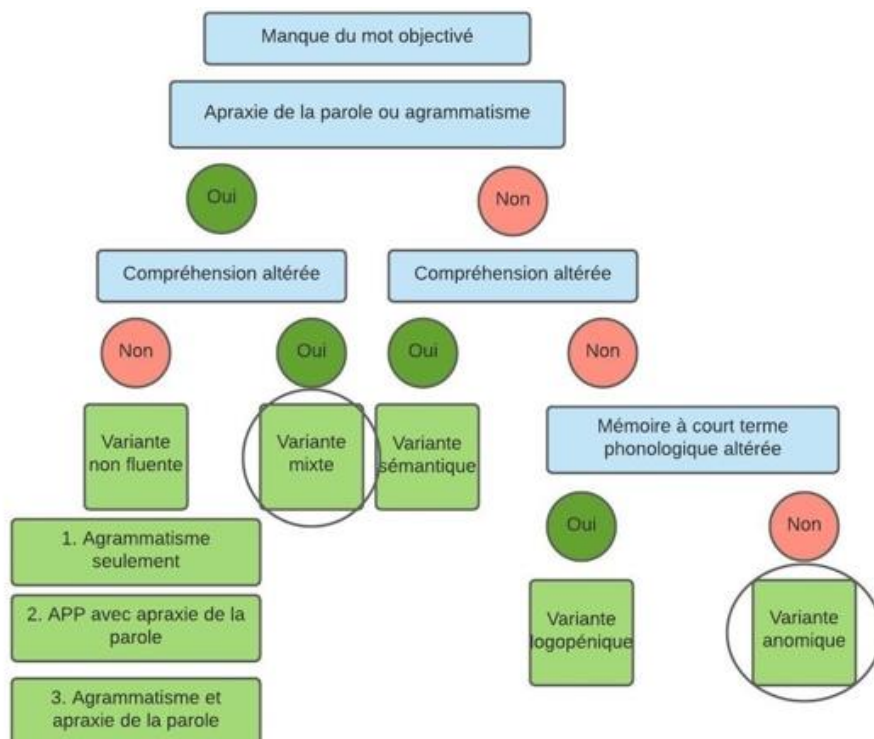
Manque du mot objectivé

Apraxie de la parole ou agrammatisme

Oui

Non

Compréhension altérée

Compréhension altérée

Non

Oui

Oui

Non

Variante non fluente

Variante mixte

Variante sémantique

Mémoire à court terme phonologique altérée

1. Agrammatisme seulement

2. APP avec apraxie de la parole

3. Agrammatisme et apraxie de la parole

Oui

Non

Variante logopénique

Variante anomique